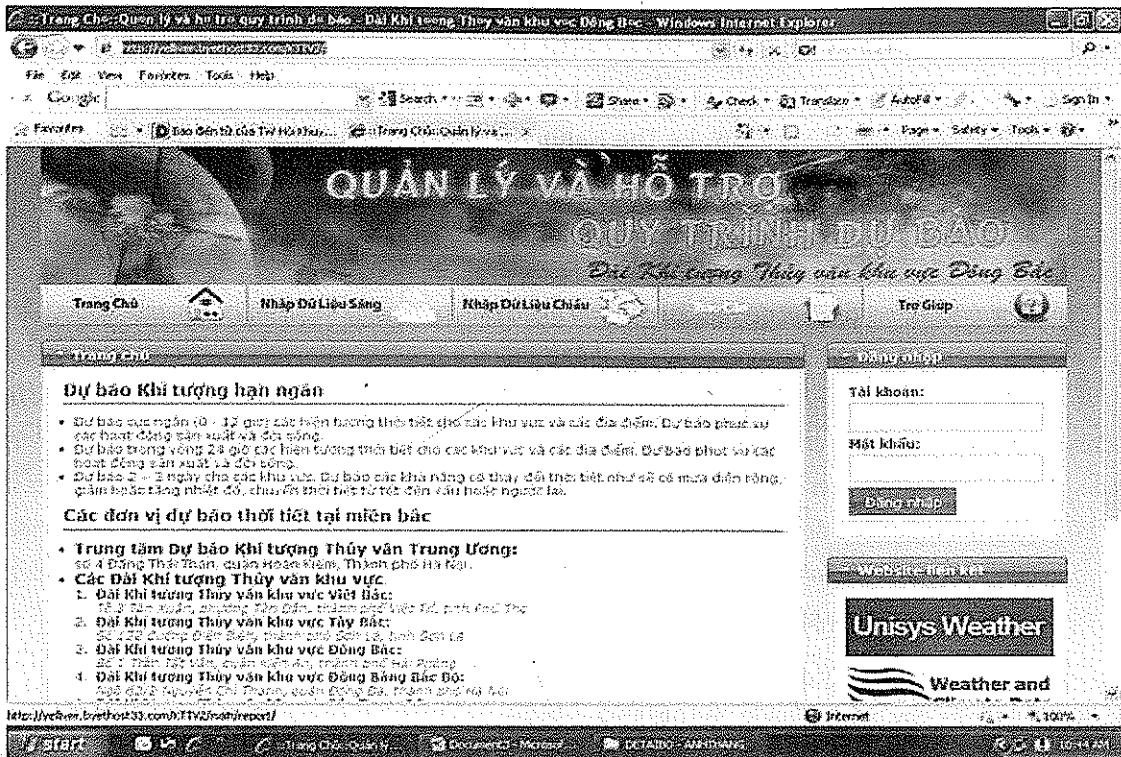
Trang Chủ - Quản lý và hỗ trợ quy trình dự báo - Đài Khí tượng Thủy văn khu vực Đông Bắc - Windows Internet Explorer

File Edit View Favorites Tools Help

Google

Search Share Check Translate AutoFill Sign In

Favorites Báo điện tử của TW Hội Thủy... Trang Chủ Quản lý và...

Page Safety Tools

QUẢN LÝ VÀ HỖ TRỢ
QUY TRÌNH DỰ BÁO
Đài Khí tượng Thủy văn khu vực Đông Bắc

Trang Chủ | Nhập Dữ Liệu Sáng | Nhập Dữ Liệu Chiều | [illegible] | Trợ Giúp

Trang Chủ

Dự báo Khí tượng hạn ngắn

• Dự báo cực ngắn (0 - 12 giờ): các hiện tượng thời tiết cho các khu vực và các địa điểm. Dự báo phục vụ các hoạt động sản xuất và đời sống.
• Dự báo trong vòng 24 giờ các hiện tượng thời tiết cho các khu vực và các địa điểm. Dự báo phục vụ các hoạt động sản xuất và đời sống.
• Dự báo 2 - 3 ngày cho các khu vực. Dự báo các khả năng có thay đổi thời tiết như sẽ có mưa diện rộng, giảm hoặc tăng nhiệt độ, chuyển thời tiết từ tốt đến xấu hoặc ngược lại.

Các đơn vị dự báo thời tiết tại miền bắc

• Trung tâm Dự báo Khí tượng Thủy văn Trung Ương:
số 4 Đặng Thái Thân, quận Hoàn Kiếm, Thành phố Hà Nội.
• Các Đài Khí tượng Thủy văn khu vực.
1. Đài Khí tượng Thủy văn khu vực Việt Bắc:
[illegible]
2. Đài Khí tượng Thủy văn khu vực Tây Bắc:
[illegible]
3. Đài Khí tượng Thủy văn khu vực Đông Bắc:
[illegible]
4. Đài Khí tượng Thủy văn khu vực Đồng Bằng Bắc Bộ:
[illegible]

Đăng nhập
Tài khoản:
Mật khẩu:
Đăng nhập

Website liên kết
Unisys Weather
Weather and

http://yellow.hostbot33.com/KTTV2/mainreport/
Internet 100%

start Trang Chủ - Quản lý... Document3 - Microsoft... DCTAIBO - ANHTHANG 10:14 AM